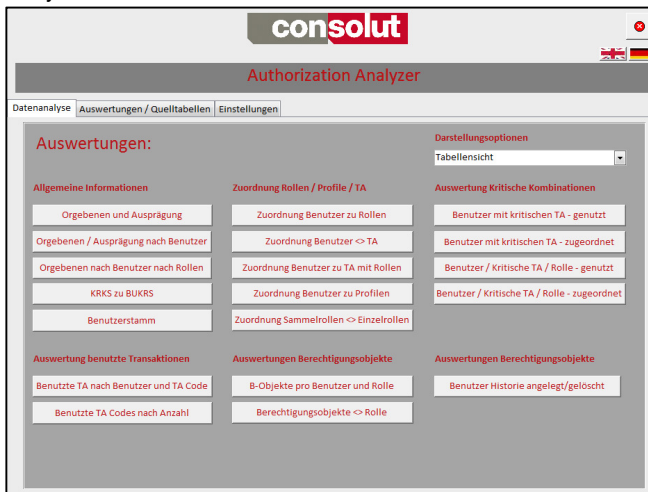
consolut

Authorization Analyzer

Datenanalyse | Auswertungen / Quelltabellen | Einstellungen

Auswertungen:

Darstellungsoptionen
Tabellensicht

Allgemeine Informationen
Orgebenen und Ausprägung
Orgebenen / Ausprägung nach Benutzer
Orgebenen nach Benutzer nach Rollen
KRKS zu BUKRS
Benutzerstamm

Zuordnung Rollen / Profile / TA
Zuordnung Benutzer zu Rollen
Zuordnung Benutzer <> TA
Zuordnung Benutzer zu TA mit Rollen
Zuordnung Benutzer zu Profilen
Zuordnung Sammelrollen <> Einzelrollen

Auswertung Kritische Kombinationen
Benutzer mit kritischen TA - genutzt
Benutzer mit kritischen TA - zugeordnet
Benutzer / Kritische TA / Rolle - genutzt
Benutzer / Kritische TA / Rolle - zugeordnet

Auswertung benutzte Transaktionen
Benutzte TA nach Benutzer und TA Code
Benutzte TA Codes nach Anzahl

Auswertungen Berechtigungsobjekte
B-Objekte pro Benutzer und Rolle
Berechtigungsobjekte <> Rolle

Auswertungen Berechtigungsobjekte
Benutzer Historie angelegt/gelöscht